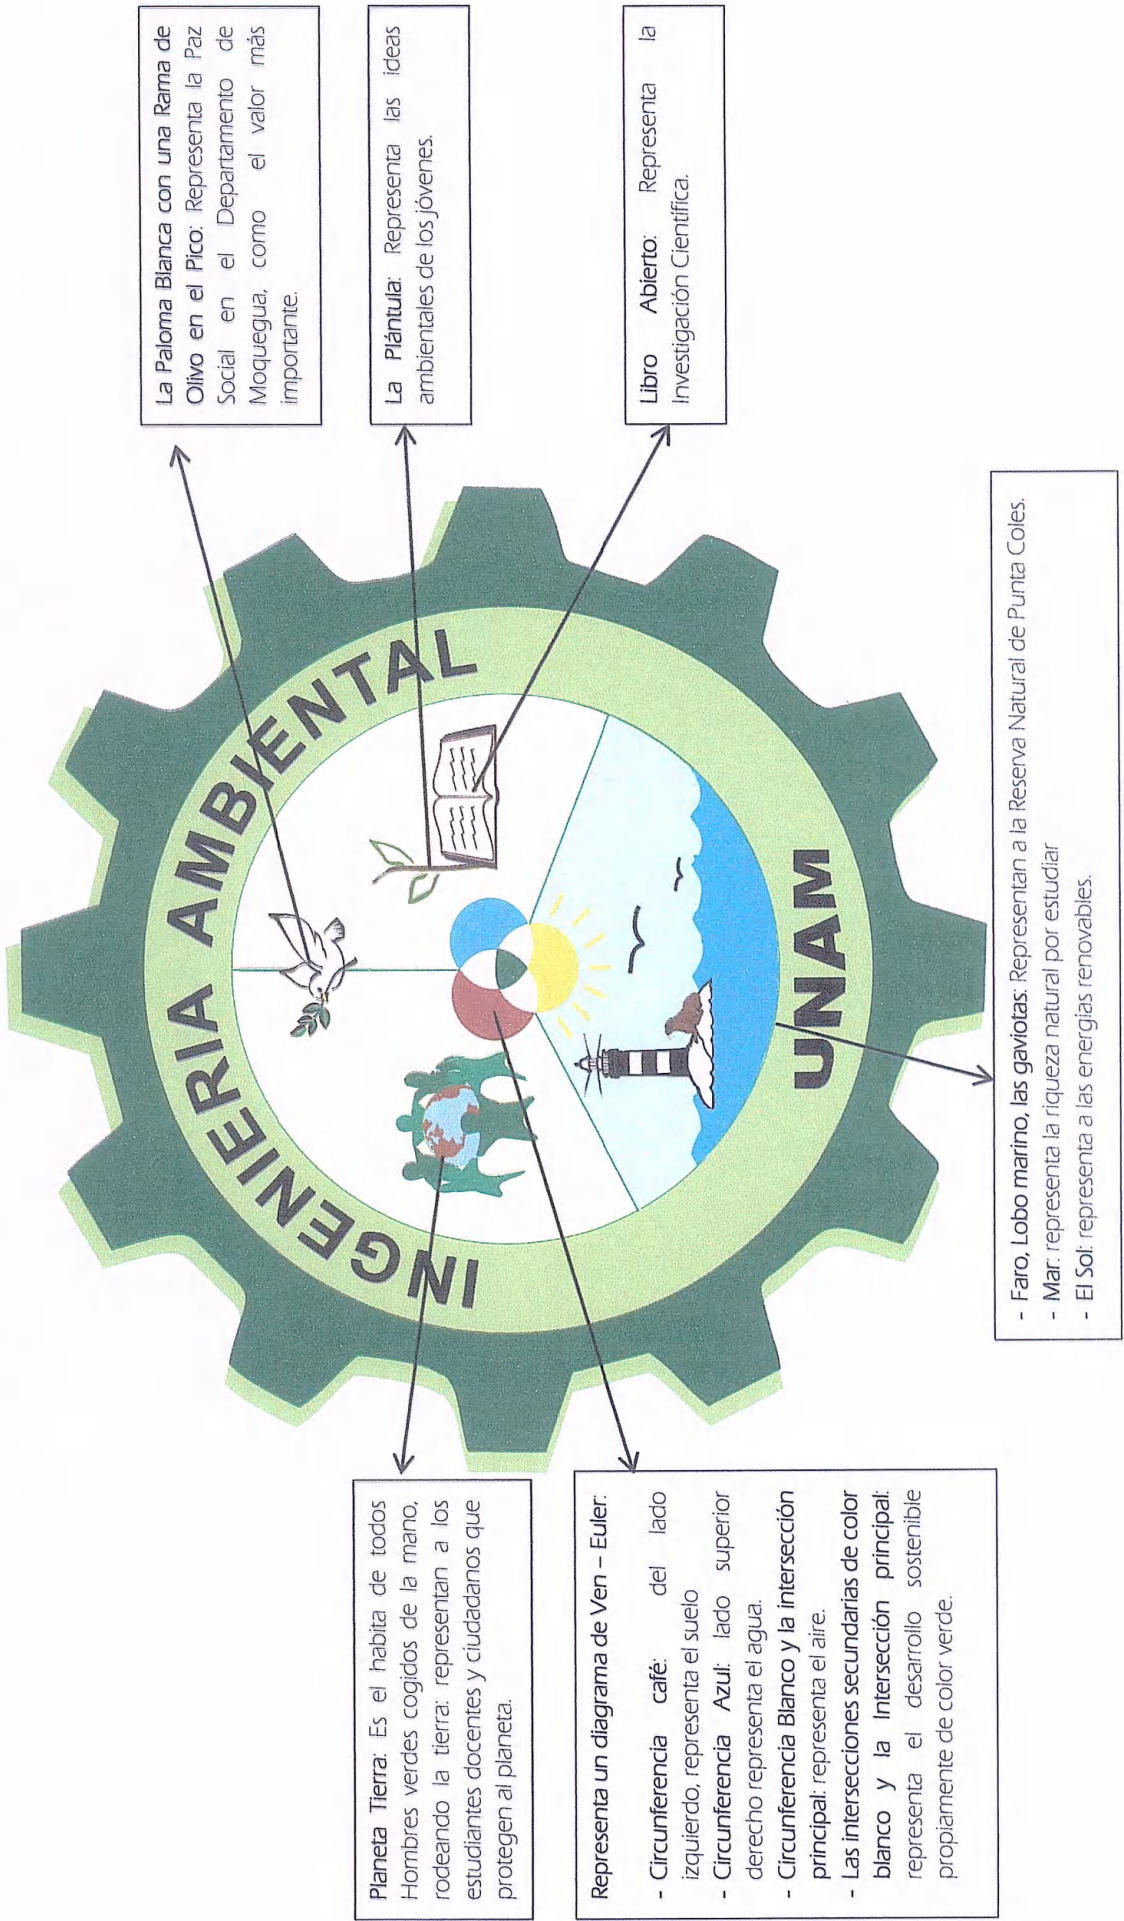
La Paloma Blanca con una Rama de Olivo en el Pico: Representa la Paz Social en el Departamento de Moquegua, como el valor más importante.

La Plántula: Representa las ideas ambientales de los jóvenes.

Libro Abierto: Representa la Investigación Científica.

INGENIERIA AMBIENTAL

UNAM

- Faro, Lobo marino, las gaviotas: Representan a la Reserva Natural de Punta Coles.
- Mar: representa la riqueza natural por estudiar
- El Sol: representa a las energías renovables.

Planeta Tierra: Es el habita de todos Hombres verdes cogidos de la mano, rodeando la tierra: representan a los estudiantes docentes y ciudadanos que protegen al planeta.

Representa un diagrama de Ven – Euler:
- Circunferencia café: del lado izquierdo, representa el suelo
- Circunferencia Azul: lado superior derecho representa el agua.
- Circunferencia Blanco y la intersección principal: representa el aire.
- Las intersecciones secundarias de color blanco y la Intersección principal: representa el desarrollo sostenible propiamente de color verde.